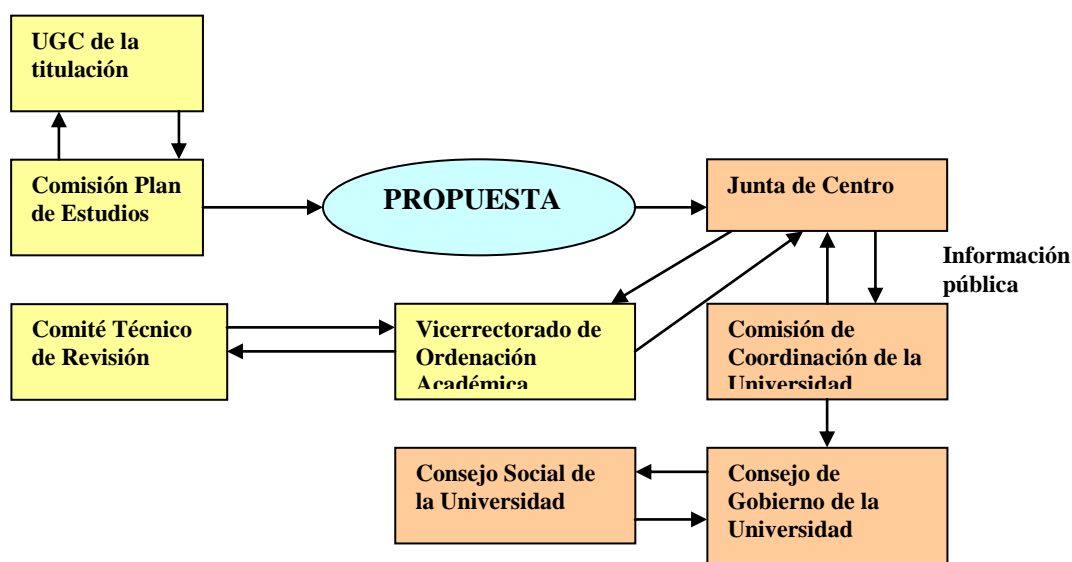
UGC de la titulación

Comisión Plan de Estudios

PROPUESTA

Junta de Centro

Información pública

Comité Técnico de Revisión

Vicerrectorado de Ordenación Académica

Comisión de Coordinación de la Universidad

Consejo Social de la Universidad

Consejo de Gobierno de la Universidad